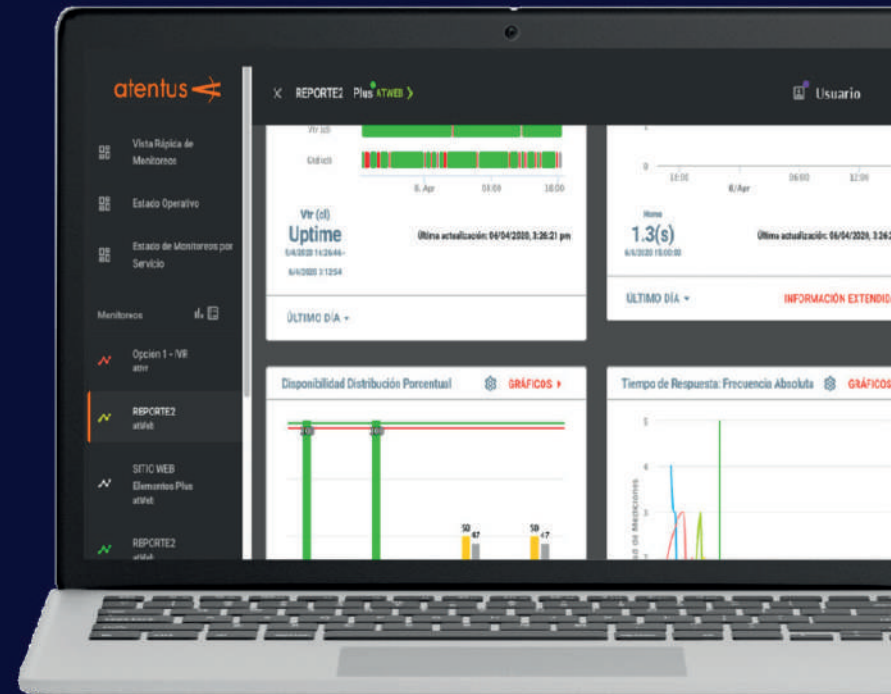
atentus

Vista Rápida de Monitoreos

Estado Operativo

Estado de Monitoreos por Servicio

Monitoreos

Opción 1 - IVR
atIvr

REPORTE2
atWeb

SITIO WEB Elementos Plus
atWeb

REPORTE2
atWeb

× REPORTE2 Plus ATWEB ›

Usuario

Vtr (cl)

Chile (cl)

8. Apr 03:00 18:00

Vtr (cl)
Uptime
5/4/2020 14:26:46 - 6/4/2020 3:12:54

Última actualización: 06/04/2020, 3:26:21 pm

ÚLTIMO DÍA ▾

1

0

12:00 8/Apr 06:00 12:00

Home
1.3(s)
6/4/2020 15:00:00

Última actualización: 06/04/2020, 3:26

ÚLTIMO DÍA ▾

INFORMACIÓN EXTENDID

Disponibilidad Distribución Porcentual

GRÁFICOS ›

50 47

50 47

Tiempo de Respuesta: Frecuencia Absoluta

GRÁFICOS

5

4

3

de Mediciones